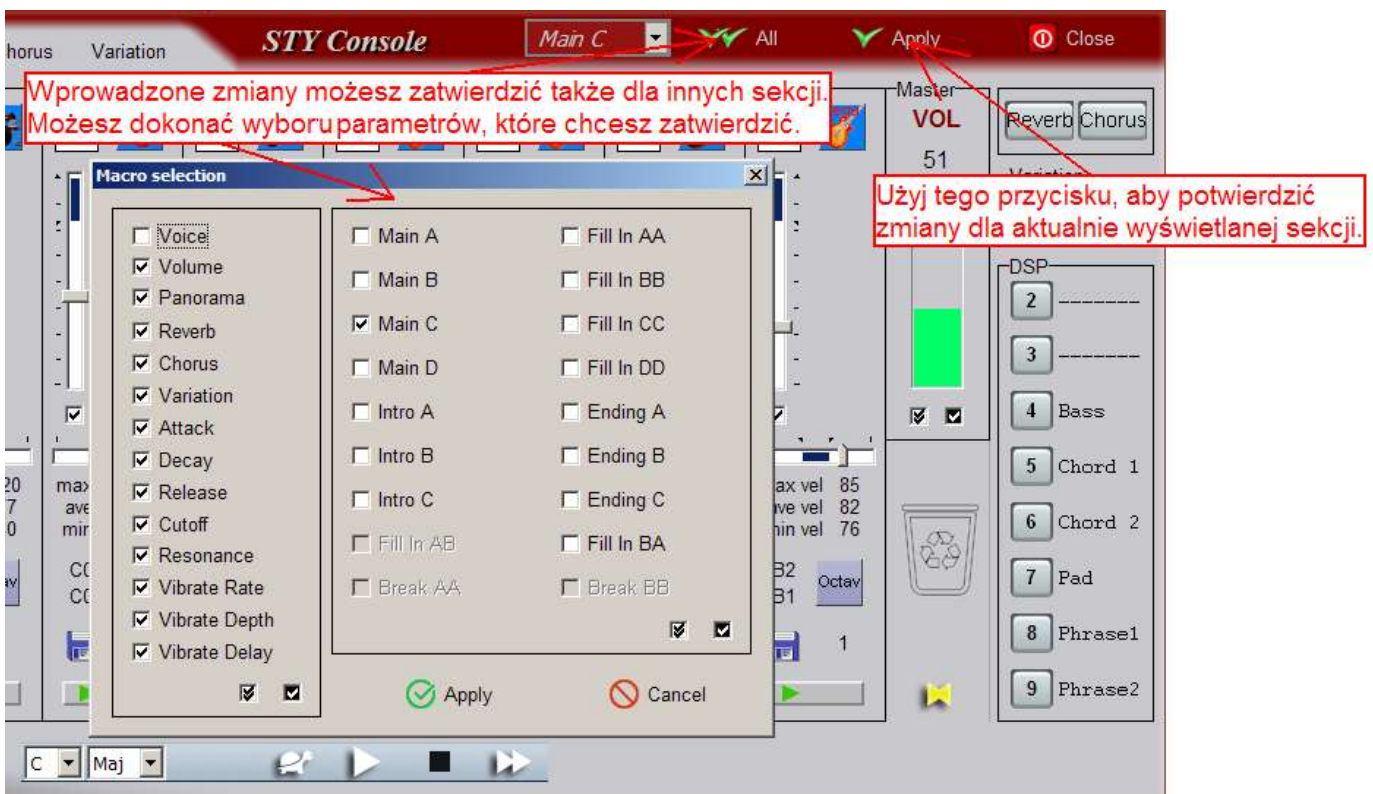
horus Variation STY Console Main C All Apply Close

Wprowadzone zmiany możesz zatwierdzić także dla innych sekcji.
Możesz dokonać wyboru parametrów, które chcesz zatwierdzić.

Master
VOL
51

Reverb Chorus

Użyj tego przycisku, aby potwierdzić zmiany dla aktualnie wyświetlanej sekcji.

Macro selection

Voice
Volume
Panorama
Reverb
Chorus
Variation
Attack
Decay
Release
Cutoff
Resonance
Vibrate Rate
Vibrate Depth
Vibrate Delay

Main A
Main B
Main C
Main D
Intro A
Intro B
Intro C
Fill In AB
Break AA

Fill In AA
Fill In BB
Fill In CC
Fill In DD
Ending A
Ending B
Ending C
Fill In BA
Break BB

Apply Cancel

20
7
0
max
ave
mir
C0
C0

ax vel 85
ve vel 82
in vel 76
B2
B1
Octav
1

DSP
2 --------
3 --------
4 Bass
5 Chord 1
6 Chord 2
7 Pad
8 Phrase1
9 Phrase2

C Maj